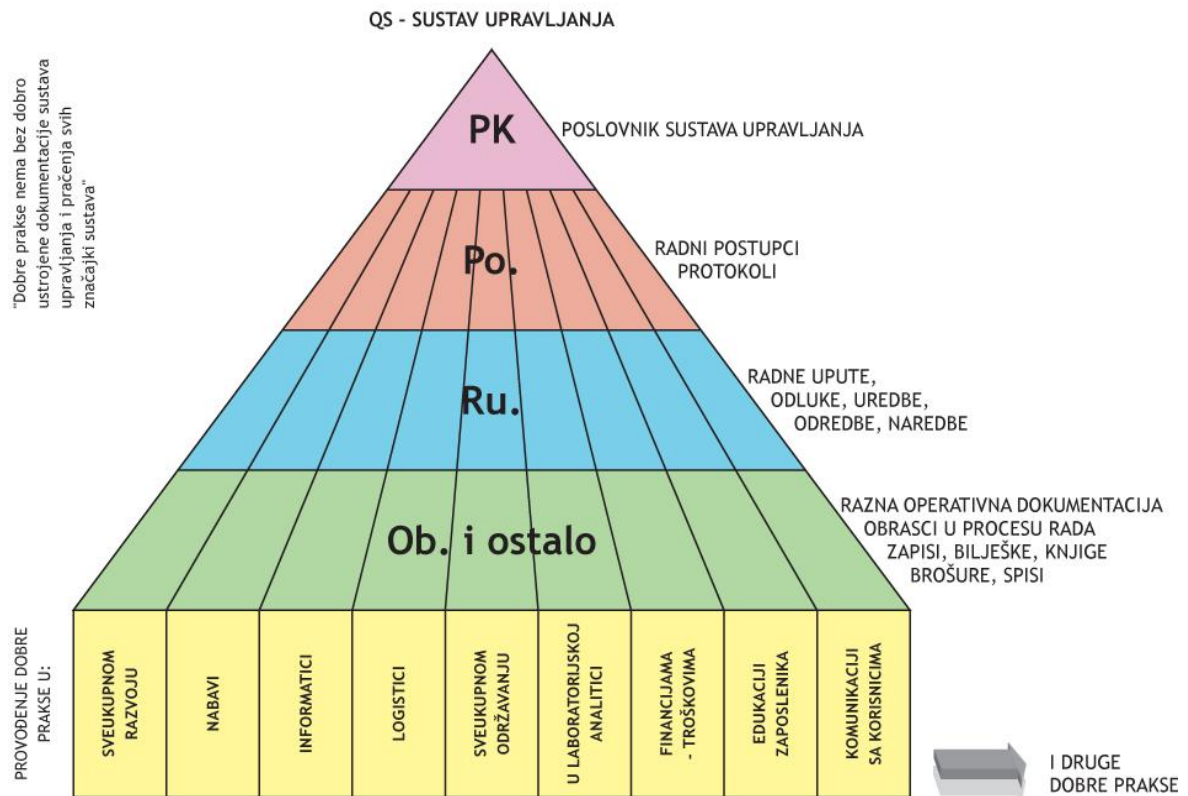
QS - SUSTAV UPRAVLJANJA

"Dobre prakse nema bez dobro ustrojene dokumentacije sustava upravljanja i praćenja svih značajki sustava"

PK

POSLOVNIK SUSTAVA UPRAVLJANJA

Po.

RADNI POSTUPCI
PROTOKOLI

Ru.

RADNE UPUTE,
ODLUKE, UREDBE,
ODREDBE, NAREDBE

Ob. i ostalo

RAZNA OPERATIVNA DOKUMENTACIJA
OBRASCI U PROCESU RADA
ZAPISI, BILJEŠKE, KNJIGE
BROŠURE, SPISI

PROVOĐENJE DOBRE PRAKSE U:

| SVEUKUPNOM RAZVOJU | NABAVI | INFORMATICI | LOGISTICI | SVEUKUPNOM ODRŽAVANJU | U LABORATORIJSKOJ ANALITICI | FINANCIJAMA - TROŠKOVIMA | EDUKACIJI ZAPOSLENIKA | KOMUNIKACIJI SA KORISNICIMA |
|---|---|---|---|---|---|---|---|---|

I DRUGE
DOBRE PRAKSE